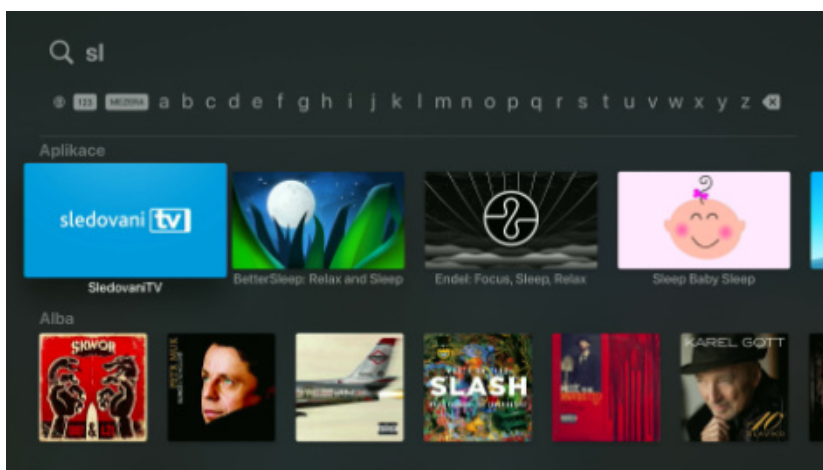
sl

123 MEZERA a b c d e f g h i j k l m n o p q r s t u v w x y z

Aplikace

sledovani tv

SledovaniTV

BetterSleep: Relax and Sleep

Endel: Focus, Sleep, Relax

Sleep Baby Sleep

Alba

ŠKWOR

SLASH

KAREL GOTT